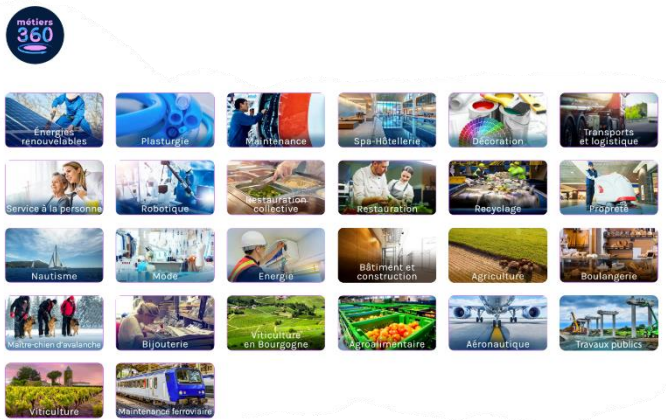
métiers 360

Énergies renouvelables
Plasturgie
Maintenance
Spa-Hôtellerie
Décoration
Transports et logistique

Service à la personne
Robotique
Restauration collective
Restauration
Recyclage
Propreté

Nautisme
Mode
Énergie
Bâtiment et construction
Agriculture
Boulangerie

Maître-chien d'avalanche
Bijouterie
Viticulture en Bourgogne
Agroalimentaire
Aéronautique
Travaux publics

Viticulture
Maintenance ferroviaire